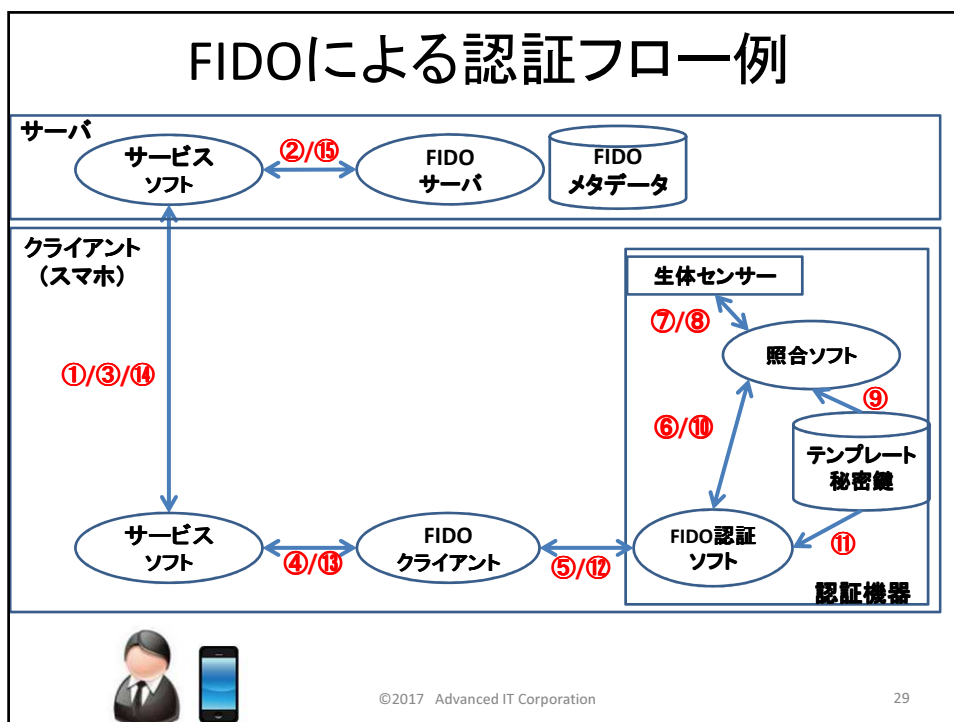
FIDOによる認証フロー例

サーバ

サービス
ソフト

②/⑮

FIDO
サーバ

FIDO
メタデータ

クライアント
（スマホ）

生体センサー

⑦/⑧

照合ソフト

①/③/⑭

⑨

⑥/⑩

テンプレート
秘密鍵

サービス
ソフト

④/⑬

FIDO
クライアント

⑤/⑫

FIDO認証
ソフト

⑪

認証機器

©2017 Advanced IT Corporation

29